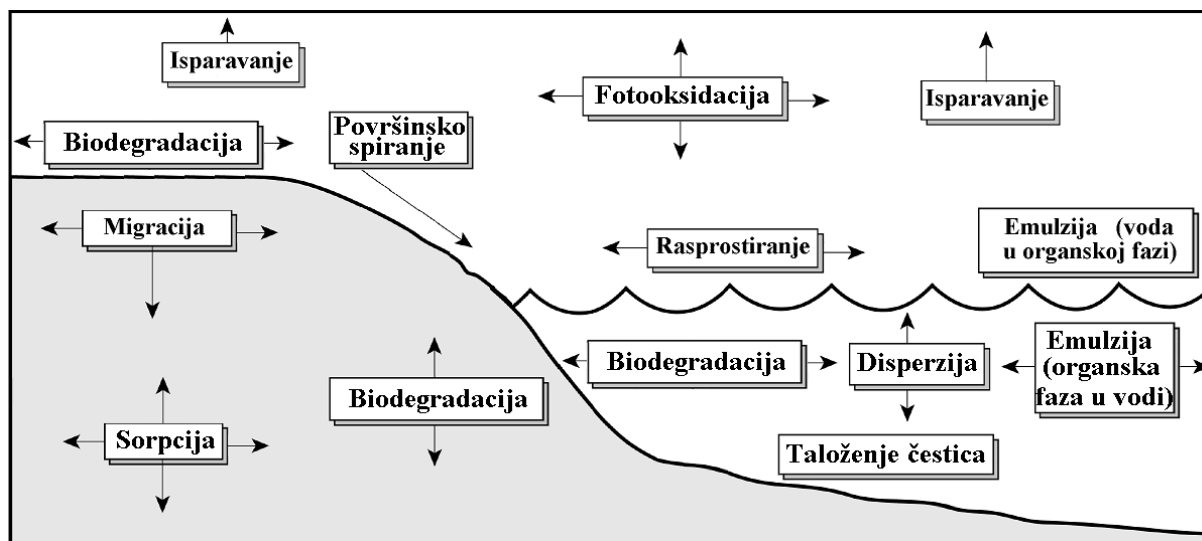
Isparavanje

Fotooksidacija

Isparavanje

Biodegradacija

Površinsko spiranje

Migracija

Rasprostiranje

Emulzija (voda u organskoj fazi)

Biodegradacija

Disperzija

Emulzija (organska faza u vodi)

Biodegradacija

Sorpcija

Taloženje čestica